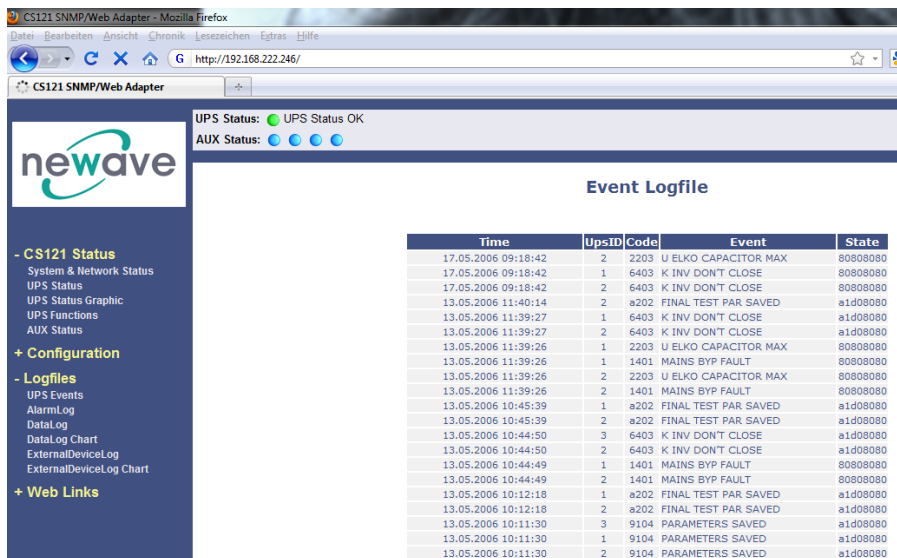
CS121 SNMP/Web Adapter - Mozilla Firefox
Datei Bearbeiten Ansicht Chronik Lesezeichen Extras Hilfe
http://192.168.222.246/
CS121 SNMP/Web Adapter

UPS Status: UPS Status OK
AUX Status:

newave

- CS121 Status
System & Network Status
UPS Status
UPS Status Graphic
UPS Functions
AUX Status
+ Configuration
- Logfiles
UPS Events
AlarmLog
DataLog
DataLog Chart
ExternalDeviceLog
ExternalDeviceLog Chart
+ Web Links

Event Logfile

| Time | UpsID | Code | Event | State |
|---|---|---|---|---|
| 17.05.2006 09:18:42 | 2 | 2203 | U ELKO CAPACITOR MAX | 80808080 |
| 17.05.2006 09:18:42 | 1 | 6403 | K INV DON'T CLOSE | 80808080 |
| 17.05.2006 09:18:42 | 2 | 6403 | K INV DON'T CLOSE | 80808080 |
| 13.05.2006 11:40:14 | 2 | a202 | FINAL TEST PAR SAVED | a1d08080 |
| 13.05.2006 11:39:27 | 1 | 6403 | K INV DON'T CLOSE | a1d08080 |
| 13.05.2006 11:39:27 | 2 | 6403 | K INV DON'T CLOSE | a1d08080 |
| 13.05.2006 11:39:26 | 1 | 2203 | U ELKO CAPACITOR MAX | 80808080 |
| 13.05.2006 11:39:26 | 1 | 1401 | MAINS BYP FAULT | 80808080 |
| 13.05.2006 11:39:26 | 2 | 2203 | U ELKO CAPACITOR MAX | 80808080 |
| 13.05.2006 11:39:26 | 2 | 1401 | MAINS BYP FAULT | 80808080 |
| 13.05.2006 10:45:39 | 1 | a202 | FINAL TEST PAR SAVED | a1d08080 |
| 13.05.2006 10:45:39 | 2 | a202 | FINAL TEST PAR SAVED | a1d08080 |
| 13.05.2006 10:44:50 | 3 | 6403 | K INV DON'T CLOSE | a1d08080 |
| 13.05.2006 10:44:50 | 2 | 6403 | K INV DON'T CLOSE | a1d08080 |
| 13.05.2006 10:44:49 | 1 | 1401 | MAINS BYP FAULT | 80808080 |
| 13.05.2006 10:44:49 | 2 | 1401 | MAINS BYP FAULT | 80808080 |
| 13.05.2006 10:12:18 | 1 | a202 | FINAL TEST PAR SAVED | a1d08080 |
| 13.05.2006 10:12:18 | 2 | a202 | FINAL TEST PAR SAVED | a1d08080 |
| 13.05.2006 10:11:30 | 3 | 9104 | PARAMETERS SAVED | a1d08080 |
| 13.05.2006 10:11:30 | 1 | 9104 | PARAMETERS SAVED | a1d08080 |
| 13.05.2006 10:11:30 | 2 | 9104 | PARAMETERS SAVED | a1d08080 |